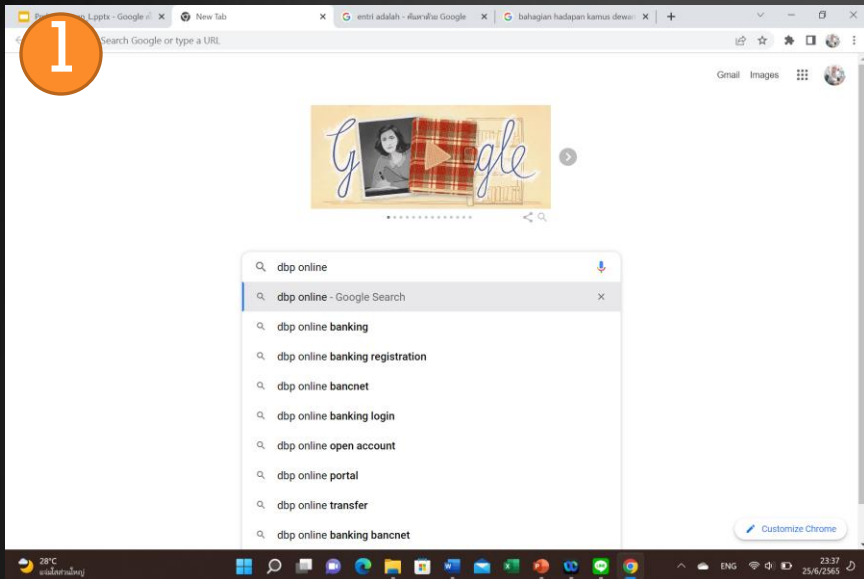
1

P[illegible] L.pptx - Google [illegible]
New Tab
entri adalah - ค้นหาด้วย Google
bahagian hadapan kamus dewan

Search Google or type a URL

Gmail Images

Google

dbp online
dbp online - Google Search
dbp online banking
dbp online banking registration
dbp online bancnet
dbp online banking login
dbp online open account
dbp online portal
dbp online transfer
dbp online banking bancnet

Customize Chrome

28°C
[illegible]

ENG
23:37
25/6/2565